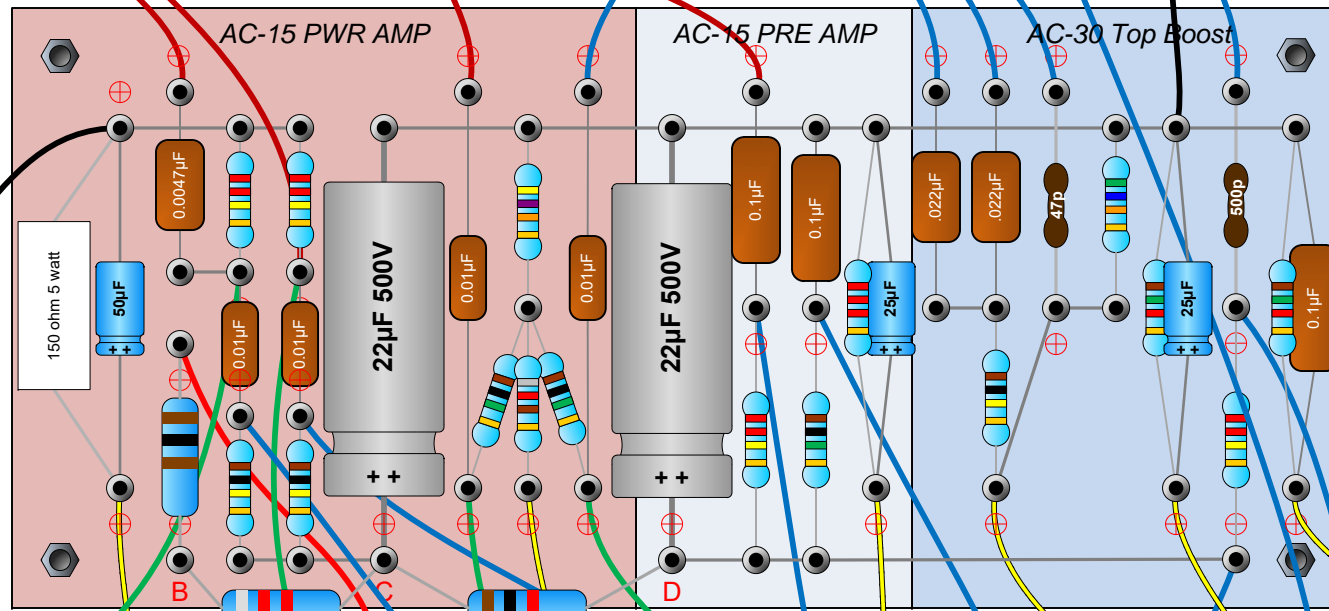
AC-15 PWR AMP

AC-15 PRE AMP

AC-30 Top Boost

150 ohm 5 watt

50µF

0.0047µF

0.01µF

0.01µF

22µF 500V

0.01µF

0.01µF

22µF 500V

0.1µF

0.1µF

25µF

.022µF

.022µF

47p

500p

25µF

0.1µF

B

C

D